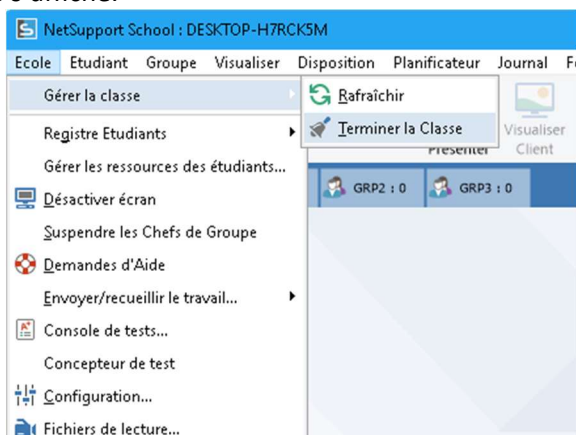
NetSupport School : DESKTOP-H7RCK5M

Ecole Etudiant Groupe Visualiser Disposition Planificateur Journal F

Gérer la classe
Registre Etudiants
Gérer les ressources des étudiants...
Désactiver écran
Suspendre les Chefs de Groupe
Demandes d'Aide
Envoyer/recueillir le travail...
Console de tests...
Concepteur de test
Configuration...
Fichiers de lecture...

Rafraîchir
Terminer la Classe

Présenter
Visualiser Client

GRP2 : 0
GRP3 : 0